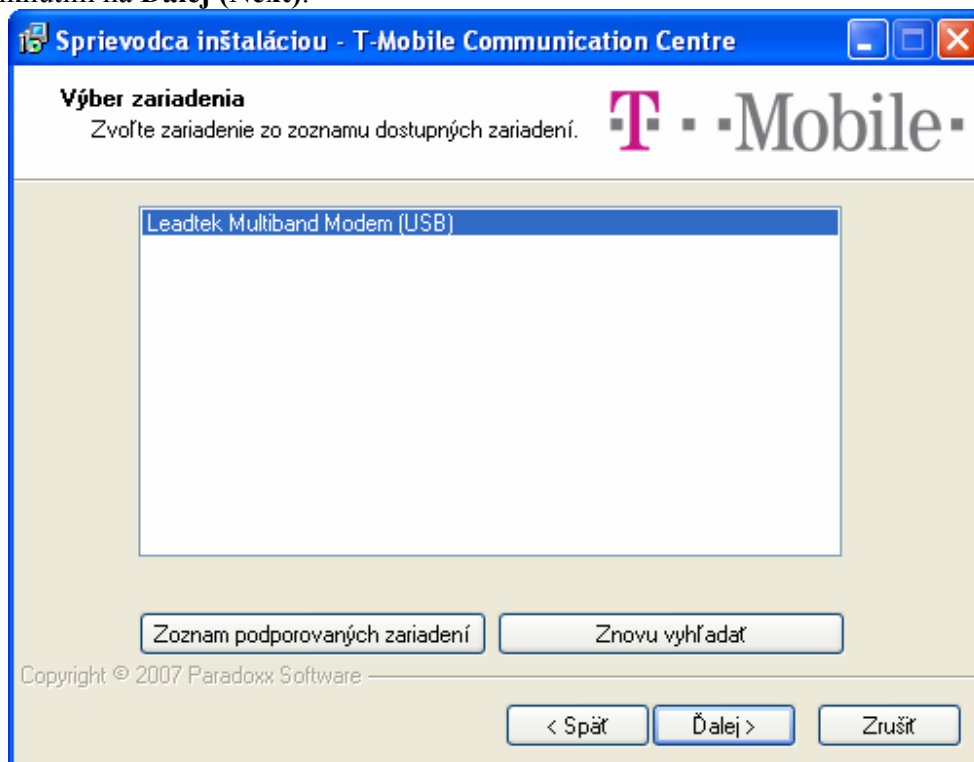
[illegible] na Ďalej (Next).

Sprievodca inštaláciou - T-Mobile Communication Centre

Výber zariadenia
Zvoľte zariadenie zo zoznamu dostupných zariadení.

T · · Mobile ·

Leadtek Multiband Modem (USB)

Zoznam podporovaných zariadení

Znovu vyhľadať

Copyright © 2007 Paradoxx Software

< Späť

Ďalej >

Zrušiť